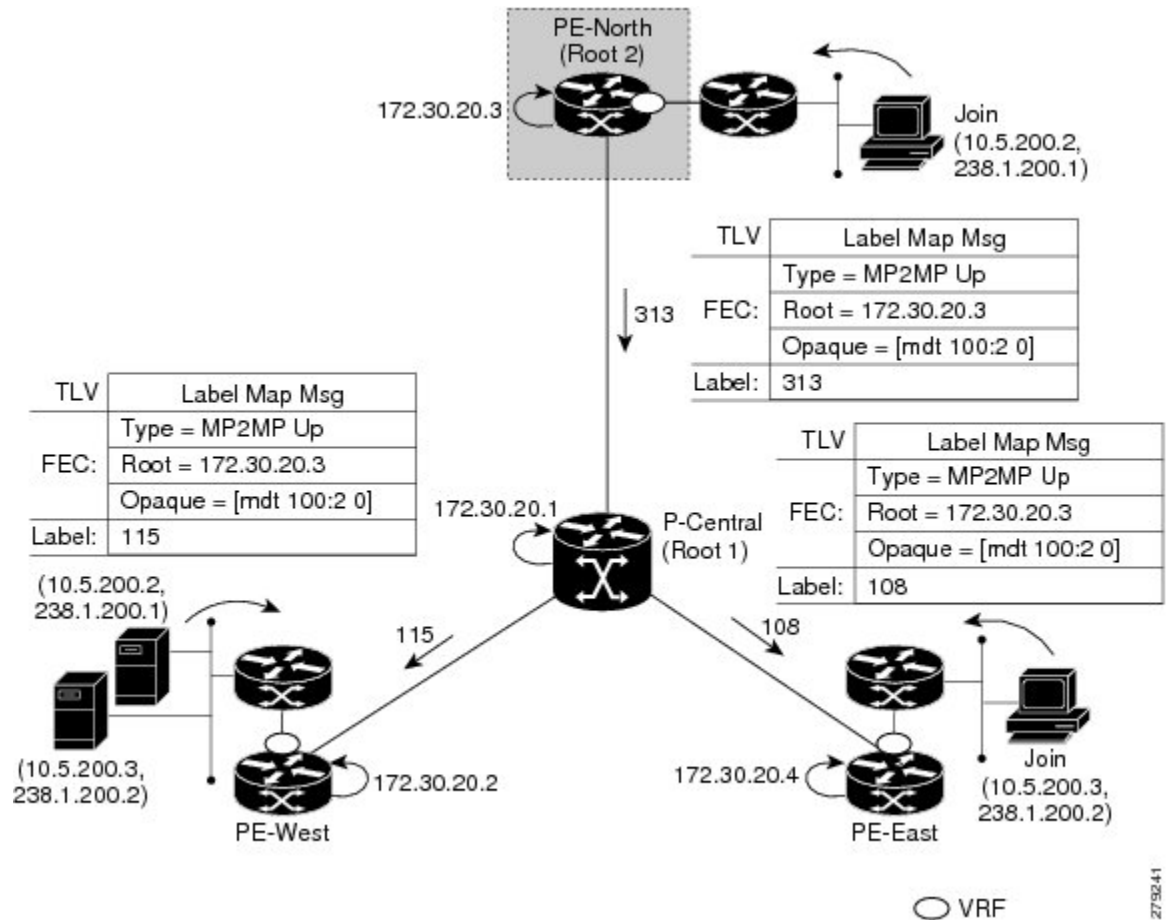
PE-North
(Root 2)

172.30.20.3

Join
(10.5.200.2,
238.1.200.1)

| TLV | Label Map Msg |
|---|---|
| FEC: | Type = MP2MP Up |
| | Root = 172.30.20.3 |
| | Opaque = [mdt 100:2 0] |
| Label: | 313 |

313

| TLV | Label Map Msg |
|---|---|
| FEC: | Type = MP2MP Up |
| | Root = 172.30.20.3 |
| | Opaque = [mdt 100:2 0] |
| Label: | 115 |

| TLV | Label Map Msg |
|---|---|
| FEC: | Type = MP2MP Up |
| | Root = 172.30.20.3 |
| | Opaque = [mdt 100:2 0] |
| Label: | 108 |

172.30.20.1

P-Central
(Root 1)

(10.5.200.2,
238.1.200.1)

115

108

(10.5.200.3,
238.1.200.2)

172.30.20.2

PE-West

172.30.20.4

Join
(10.5.200.3,
238.1.200.2)

PE-East

VRF

279241